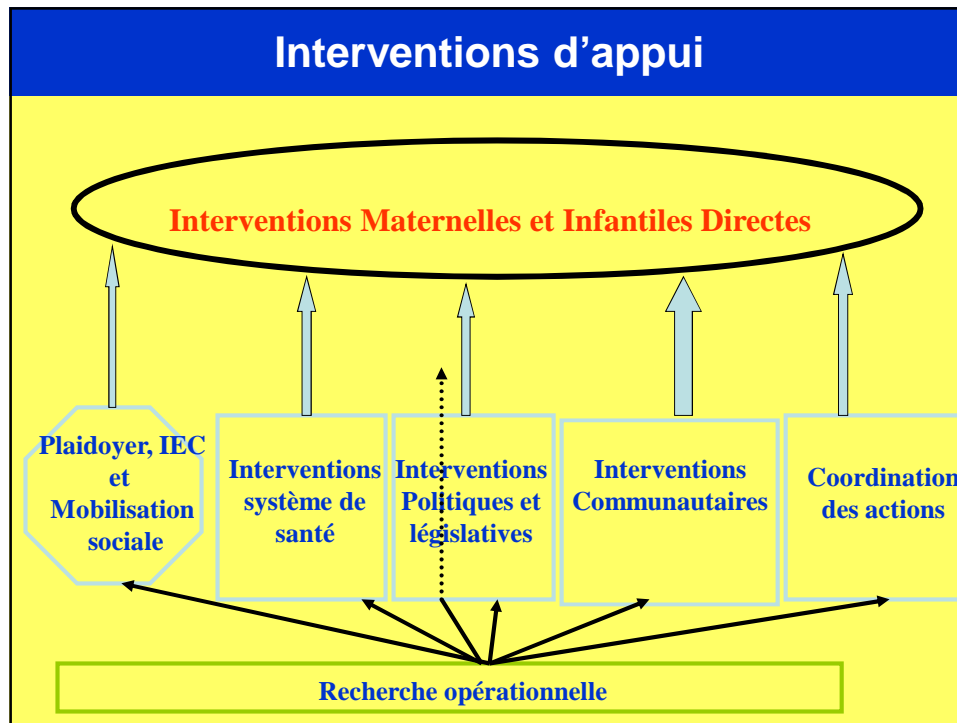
Interventions d’appui

Interventions Maternelles et Infantiles Directes

Plaidoyer, IEC et Mobilisation sociale

Interventions système de santé

Interventions Politiques et législatives

Interventions Communautaires

Coordination des actions

Recherche opérationnelle